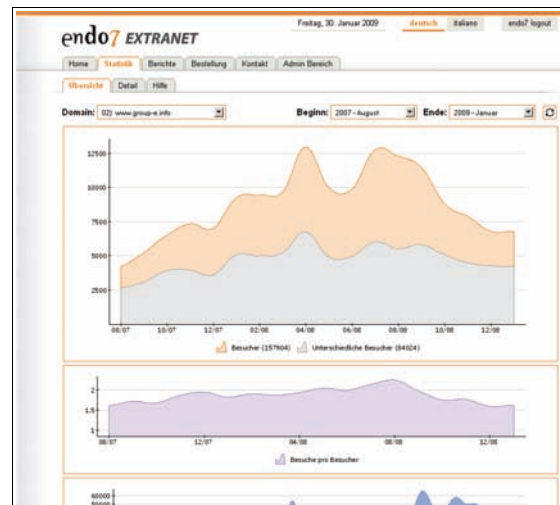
endo7 EXTRANET

Freitag, 30. Januar 2009

deutsch | italiano | endo7 logout

Home | Statistik | Berichte | Bestellung | Kontakt | Admin Bereich

Übersicht | Detail | Hilfe

Domain: 02) www.group-e.info

Beginn: 2007 - August

Ende: 2009 - Januar

12500
10000
7500
5000
2500

08/07 10/07 12/07 02/08 04/08 06/08 08/08 10/08 12/08

Besucher (157904) Unterschiedliche Besucher (84024)

2
1.5
1

08/07 12/07 04/08 08/08 12/08

Besuche pro Besucher

60000
50000